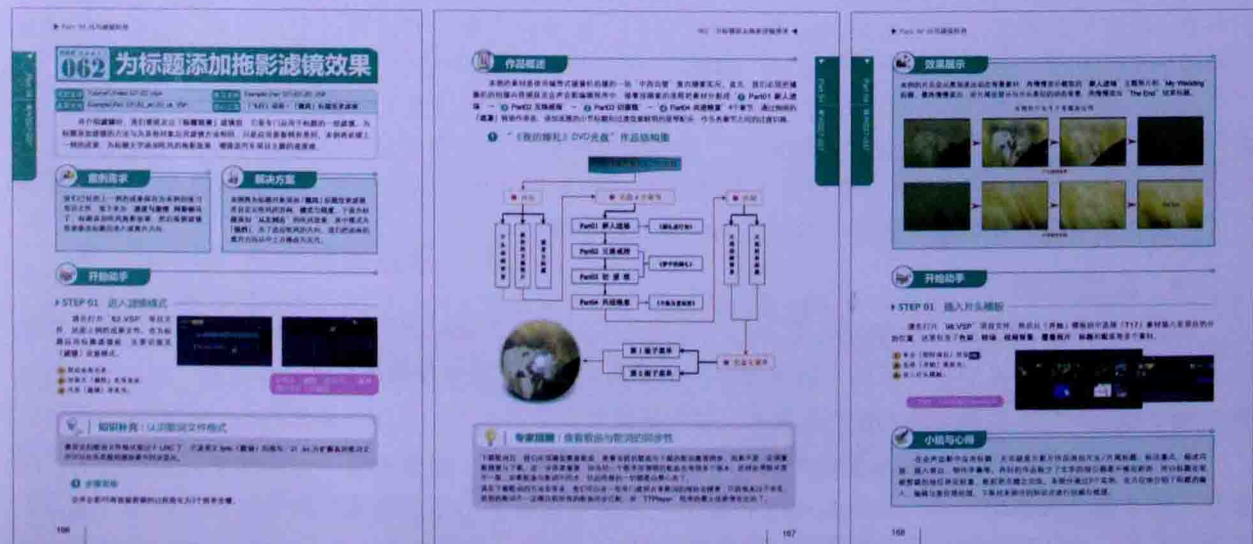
062 为标题添加拖影滤镜效果

案例需求

解决方案

开始动手

STEP 01 进入滤镜模式

知识补充：认识影音文件格式

106

作品概述

"《我的婚礼》DVD光盘"作品结构图

Part01 新人进场

Part02 互换戒指

Part03 切蛋糕

Part04 共结晚宴

第1段子菜单

第2段子菜单

专家提醒：查看影音与歌词的同步性

107

效果展示

开始动手

STEP 01 插入片头模板

小结与心得

108

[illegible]